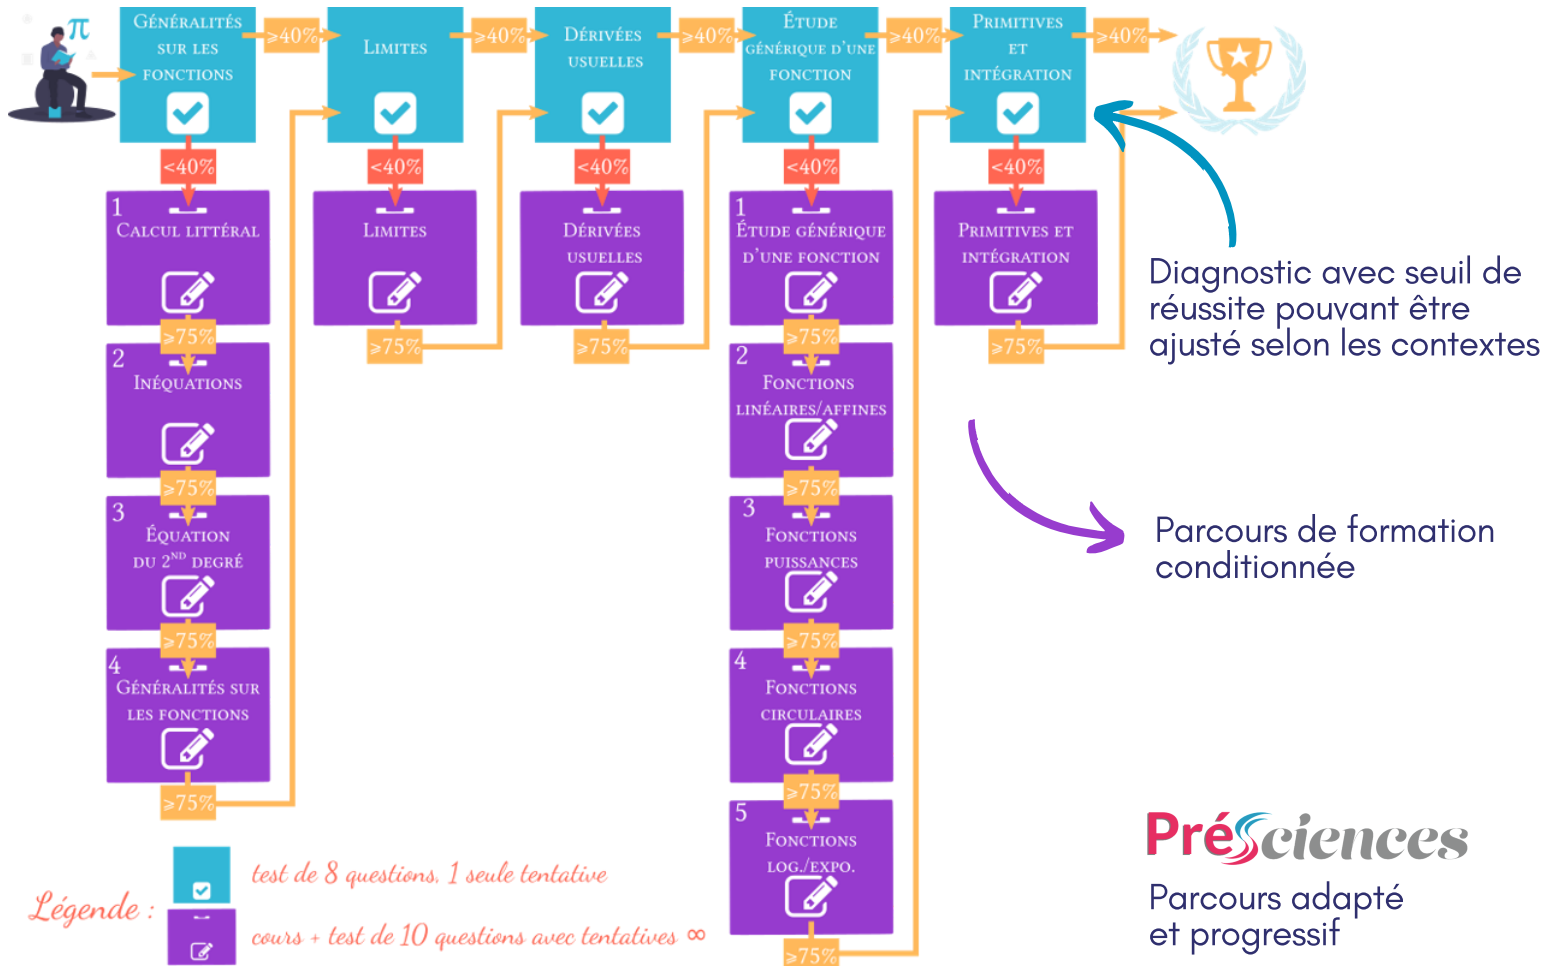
$\pi$

Généralités sur les fonctions

>40%

Limites

>40%

Dérivées usuelles

>40%

Étude générique d'une fonction

>40%

Primitives et intégration

>40%

<40%

1 Calcul littéral

>75%

2 Inéquations

>75%

3 Équation du 2nd degré

>75%

4 Généralités sur les fonctions

>75%

<40%

Limites

>75%

<40%

Dérivées usuelles

>75%

<40%

1 Étude générique d'une fonction

>75%

2 Fonctions linéaires/affines

>75%

3 Fonctions puissances

>75%

4 Fonctions circulaires

>75%

5 Fonctions log./expo.

>75%

<40%

Primitives et intégration

>75%

Diagnostic avec seuil de réussite pouvant être ajusté selon les contextes

Parcours de formation conditionnée

Légende : test de 8 questions, 1 seule tentative

cours + test de 10 questions avec tentatives ∞

PréSciences

Parcours adapté et progressif